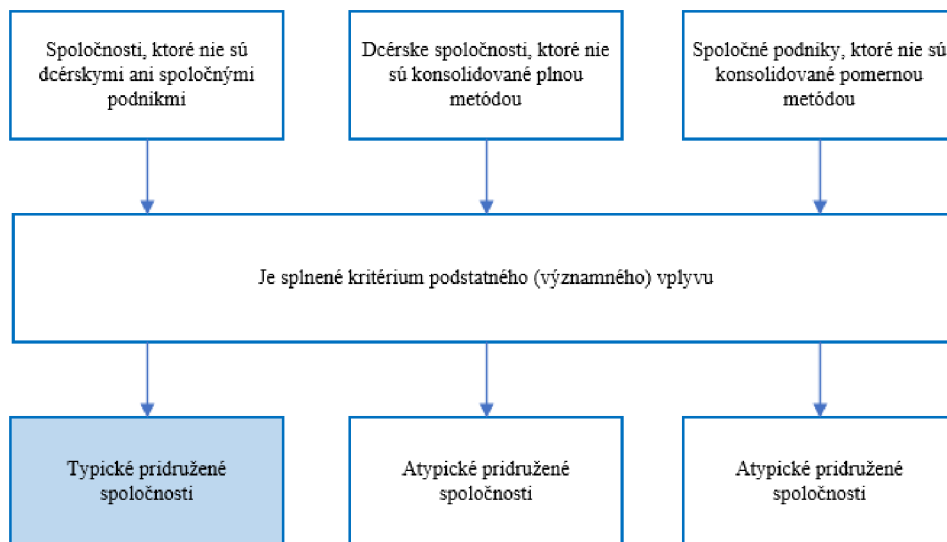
Spoločnosti, ktoré nie sú dcérskymi ani spoločnými podnikmi

Dcérske spoločnosti, ktoré nie sú konsolidované plnou metódou

Spoločné podniky, ktoré nie sú konsolidované pomernou metódou

Je splnené kritérium podstatného (významného) vplyvu

Typické pridružené spoločnosti

Atypické pridružené spoločnosti

Atypické pridružené spoločnosti